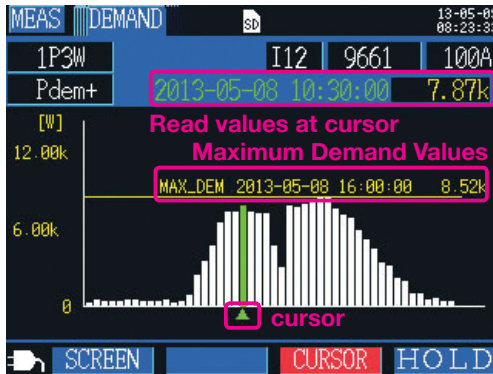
MEAS DEMAND SD 13-05-08 08:23:3

1P3W I12 9661 100A

Pdem+ 2013-05-08 10:30:00 7.87k

[W]

Read values at cursor

Maximum Demand Values

12.00k

MAX_DEM 2013-05-08 16:00:00 8.52k

6.00k

0

cursor

SCREEN CURSOR HOLD